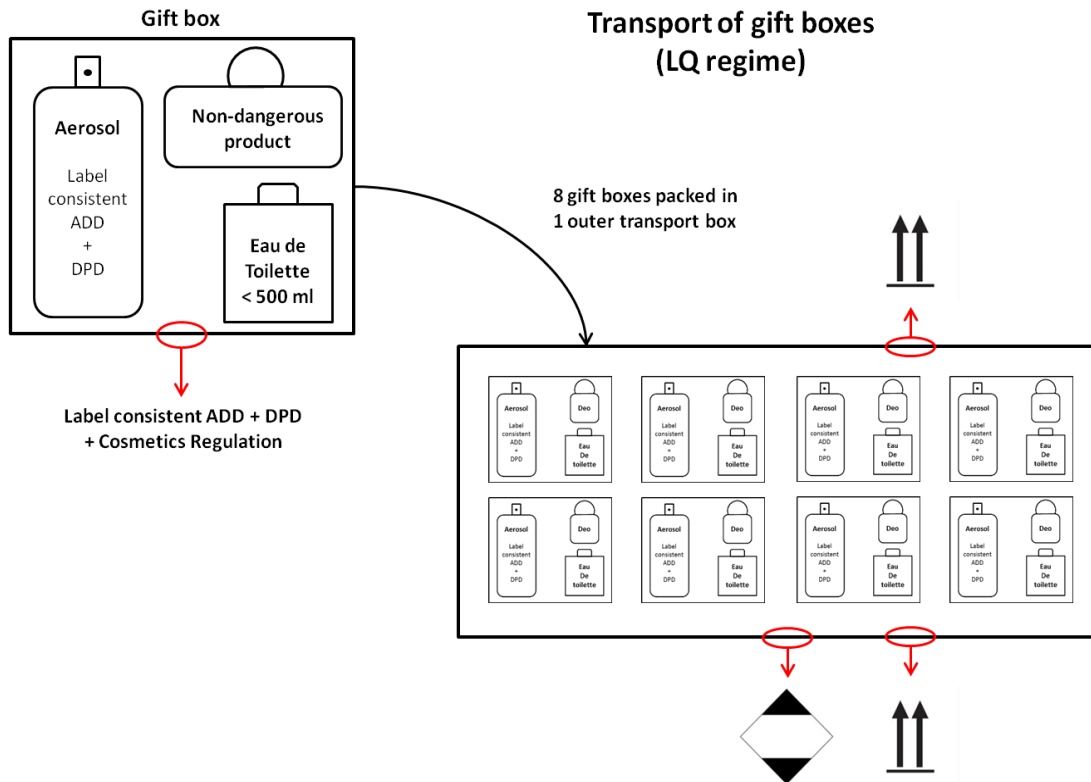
Gift box

Aerosol

Label consistent ADD + DPD

Non-dangerous product

Eau de Toilette < 500 ml

Label consistent ADD + DPD + Cosmetics Regulation

Transport of gift boxes (LQ regime)

8 gift boxes packed in 1 outer transport box

Aerosol Label consistent ADD + DPD Deo Eau De toilette

Aerosol Label consistent ADD + DPD Deo Eau De toilette

Aerosol Label consistent ADD + DPD Deo Eau De toilette

Aerosol Label consistent ADD + DPD Deo Eau De toilette

Aerosol Label consistent ADD + DPD Deo Eau De toilette

Aerosol Label consistent ADD + DPD Deo Eau De toilette

Aerosol Label consistent ADD + DPD Deo Eau De toilette

Aerosol Label consistent ADD + DPD Deo Eau De toilette